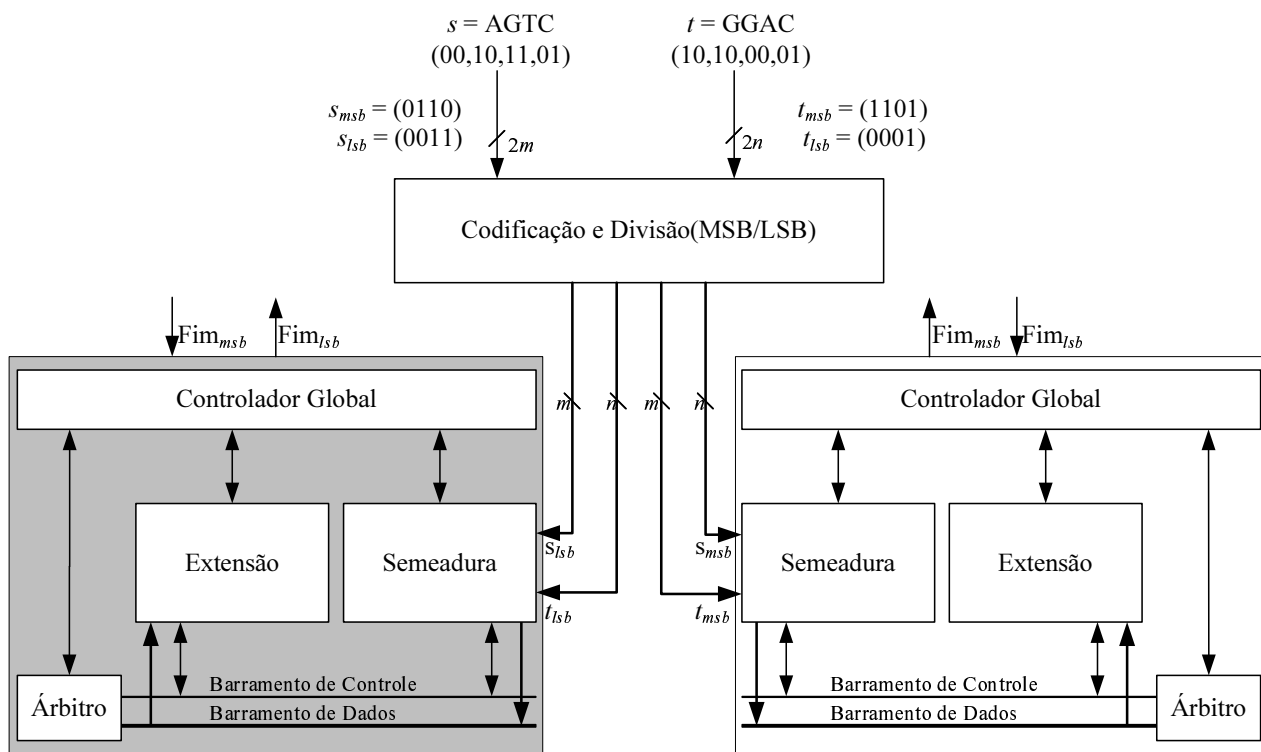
$s$ = AGTC
(00,10,11,01)

$t$ = GGAC
(10,10,00,01)

$s_{msb}$ = (0110)
$s_{lsb}$ = (0011)

2$m$

2$n$

$t_{msb}$ = (1101)
$t_{lsb}$ = (0001)

Codificação e Divisão(MSB/LSB)

Fim$_{msb}$ Fim$_{lsb}$

Fim$_{msb}$ Fim$_{lsb}$

Controlador Global

$m$ $n$ $m$ $n$

Controlador Global

Extensão

Semeadura

s$_{lsb}$

$t_{lsb}$

s$_{msb}$

$t_{msb}$

Semeadura

Extensão

Árbitro

Barramento de Controle
Barramento de Dados

Barramento de Controle
Barramento de Dados

Árbitro